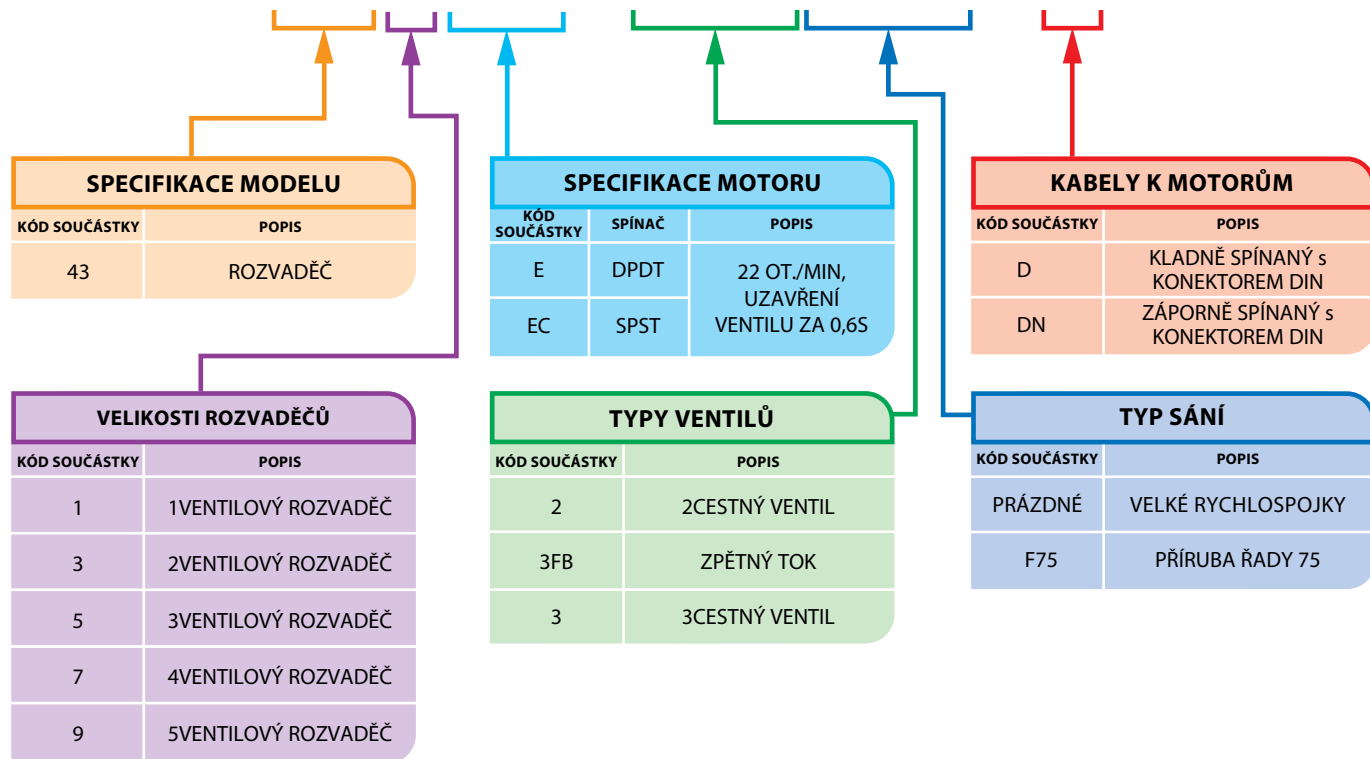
SPECIFIKACE MODELU

| KÓD SOUČÁSTKY | POPIS |
|---|---|
| 43 | ROZVADĚČ |

SPECIFIKACE MOTORU

| KÓD SOUČÁSTKY | SPÍNAČ | POPIS |
|---|---|---|
| E | DPDT | 22 OT./MIN, UZAVŘENÍ VENTILU ZA 0,6S |
| EC | SPST | |

KABELY K MOTORŮM

| KÓD SOUČÁSTKY | POPIS |
|---|---|
| D | KLADNĚ SPÍNANÝ s KONEKTOREM DIN |
| DN | ZÁPORNĚ SPÍNANÝ s KONEKTOREM DIN |

VELIKOSTI ROZVADĚČŮ

| KÓD SOUČÁSTKY | POPIS |
|---|---|
| 1 | 1VENTILOVÝ ROZVADĚČ |
| 3 | 2VENTILOVÝ ROZVADĚČ |
| 5 | 3VENTILOVÝ ROZVADĚČ |
| 7 | 4VENTILOVÝ ROZVADĚČ |
| 9 | 5VENTILOVÝ ROZVADĚČ |

TYPY VENTILŮ

| KÓD SOUČÁSTKY | POPIS |
|---|---|
| 2 | 2CESTNÝ VENTIL |
| 3FB | ZPĚTNÝ TOK |
| 3 | 3CESTNÝ VENTIL |

TYP SÁNÍ

| KÓD SOUČÁSTKY | POPIS |
|---|---|
| PRÁZDNÉ | VELKÉ RYCHLOSPOJKY |
| F75 | PŘÍRUBA ŘADY 75 |